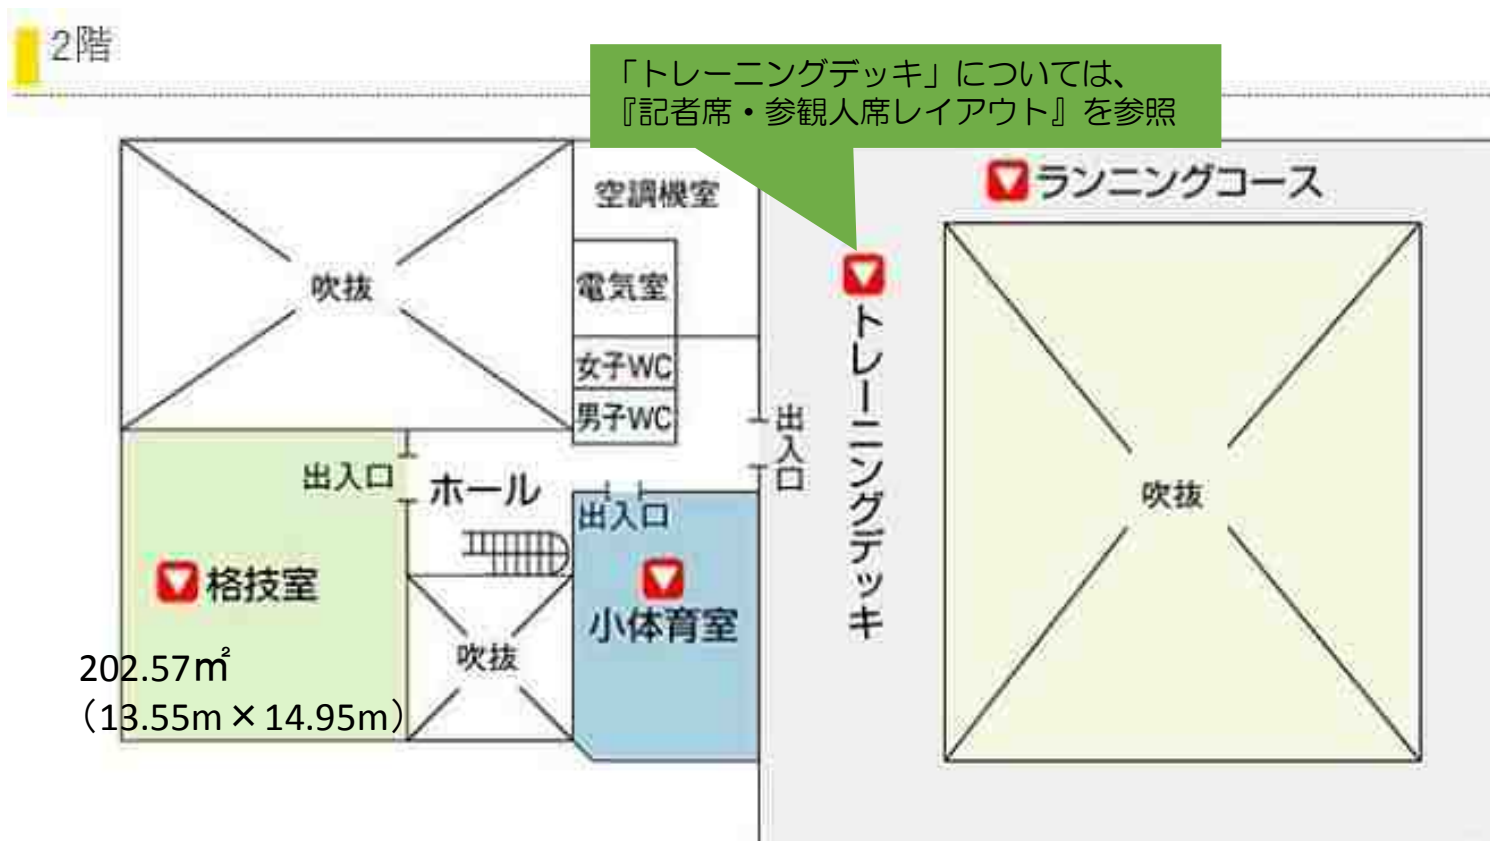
2階

「トレーニングデッキ」については、
『記者席・参観人席レイアウト』を参照

空調機室

吹抜

電気室

女子WC

男子WC

ランニングコース

トレーニングデッキ

出入口

出入口

ホール

出入口

格技室

小体育室

吹抜

吹抜

202.57㎡
（13.55m × 14.95m）